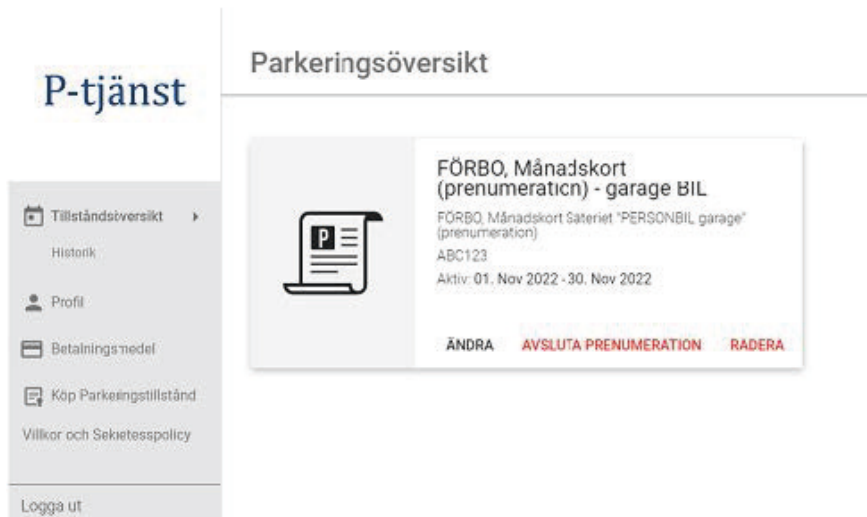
P-tjänst

Parkeringsöversikt

Tillståndsöversikt

Historik

Profil

Betalningsmedel

Köp Parkeringstillstånd

Villkor och Sekretesspolicy

Logga ut

P

FÖRBO, Månadskort (prenumeration) - garage BIL

FÖRBO, Månadskort Säteriet "PERSONBIL garage" (prenumeration)

ABC123

Aktiv: 01. Nov 2022 - 30. Nov 2022

ÄNDRA

AVSLUTA PRENUMERATION

RADERA